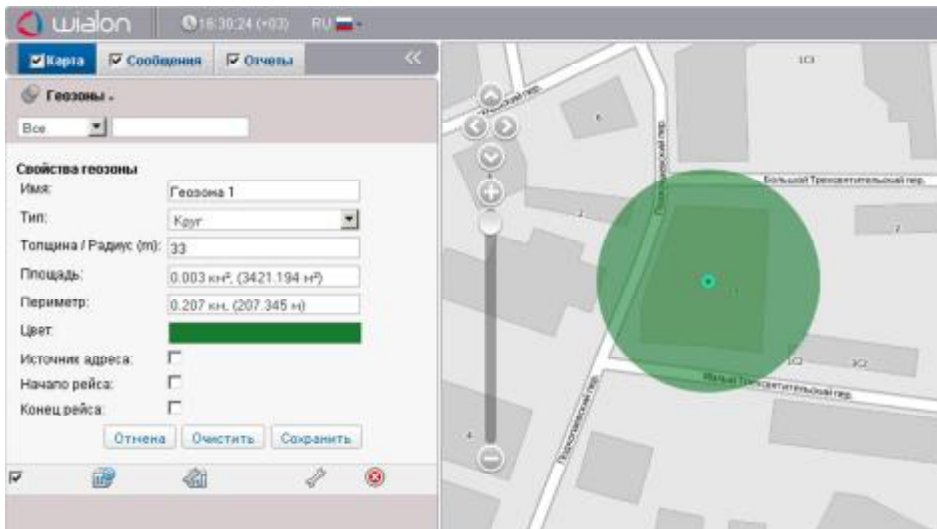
wialon
16:30:24 (+03) RU

Карта Сообщения Отчеты

Геозоны

Все

Свойства геозоны
Имя: Геозона 1
Тип: Круг
Толщина / Радиус (m): 33
Площадь: 0.003 км², (3421.194 м²)
Периметр: 0.207 км. (207.345 м)
Цвет:
Источник адреса:
Начало рейса:
Конец рейса:
Отмена Очистить Сохранить

1С3
6
Большой Трехсвятительский пер.
2
7
1С2 2С2
Малый Трехсвятительский пер.
4
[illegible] пер.
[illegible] пер.
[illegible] пер.